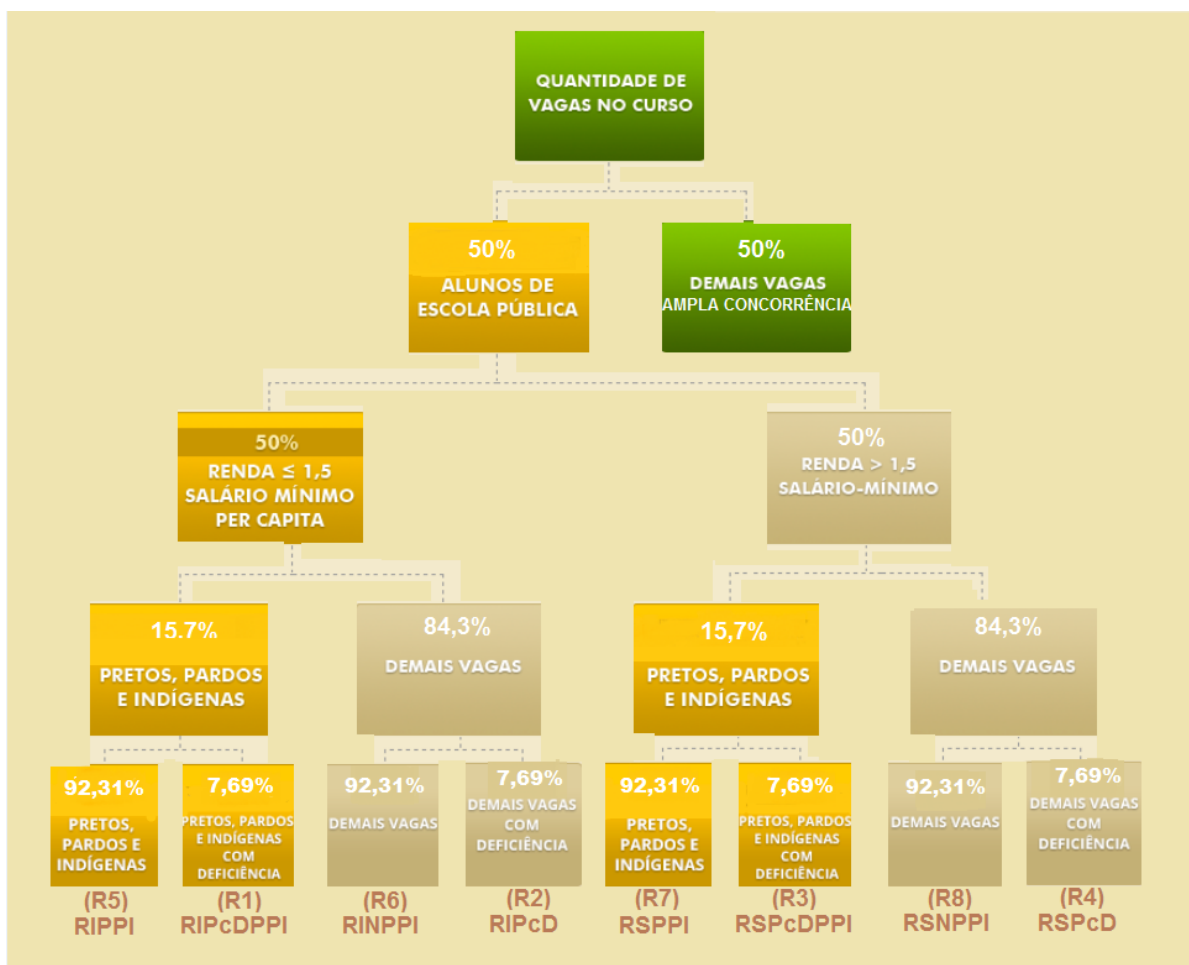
QUANTIDADE DE VAGAS NO CURSO

50%
ALUNOS DE ESCOLA PÚBLICA

50%
DEMAIS VAGAS
AMPLA CONCORRÊNCIA

50%
RENDA ≤ 1,5 SALÁRIO MÍNIMO PER CAPITA

50%
RENDA > 1,5 SALÁRIO-MÍNIMO

15.7%
PRETOS, PARDOS E INDÍGENAS

84,3%
DEMAIS VAGAS

15,7%
PRETOS, PARDOS E INDÍGENAS

84,3%
DEMAIS VAGAS

92,31%
PRETOS, PARDOS E INDÍGENAS
(R5)
RIPPI

7,69%
PRETOS, PARDOS E INDÍGENAS COM DEFICIÊNCIA
(R1)
RIPcDPPI

92,31%
DEMAIS VAGAS
(R6)
RINPPI

7,69%
DEMAIS VAGAS COM DEFICIÊNCIA
(R2)
RIPcD

92,31%
PRETOS, PARDOS E INDÍGENAS
(R7)
RSPPI

7,69%
PRETOS, PARDOS E INDÍGENAS COM DEFICIÊNCIA
(R3)
RSPcDPPI

92,31%
DEMAIS VAGAS
(R8)
RSNPPI

7,69%
DEMAIS VAGAS COM DEFICIÊNCIA
(R4)
RSPcD